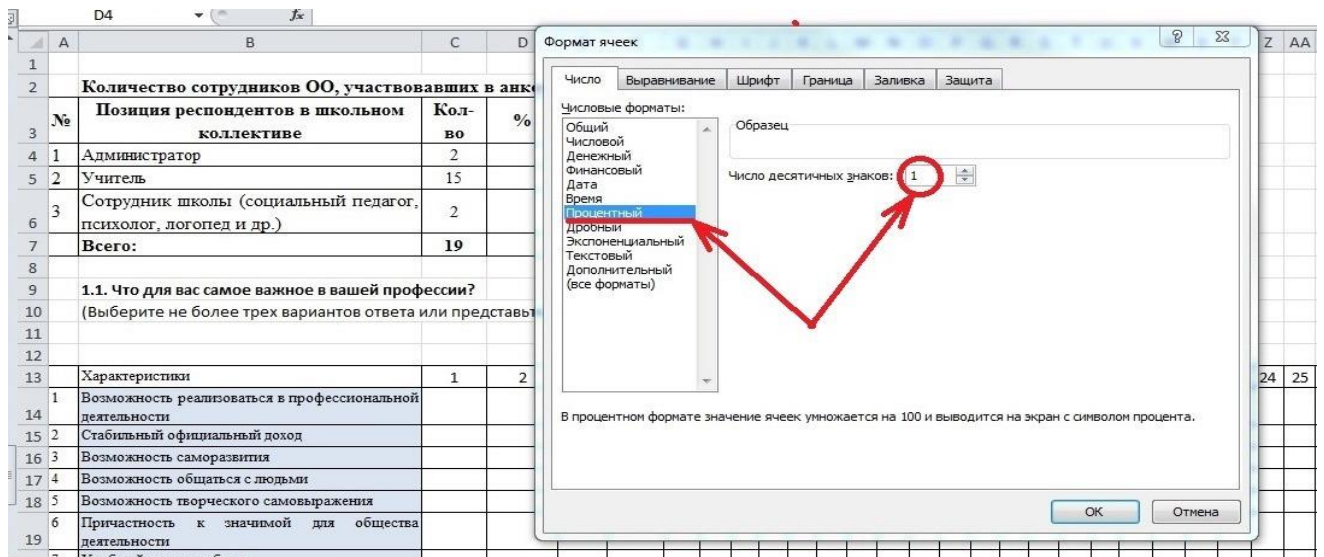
D4 $f_x$

| | A | B | C | D |
|---|---|---|---|---|
| 1 | | | | |
| 2 | | Количество сотрудников ОО, участвовавших в анк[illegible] | | |
| 3 | № | Позиция респондентов в школьном коллективе | Кол-во | % |
| 4 | 1 | Администратор | 2 | |
| 5 | 2 | Учитель | 15 | |
| 6 | 3 | Сотрудник школы (социальный педагог, психолог, логопед и др.) | 2 | |
| 7 | | Всего: | 19 | |
| 8 | | | | |
| 9 | | 1.1. Что для вас самое важное в вашей профессии? | | |
| 10 | | (Выберите не более трех вариантов ответа или представьт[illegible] | | |
| 11 | | | | |
| 12 | | | | |
| 13 | | Характеристики | 1 | 2 |
| 14 | 1 | Возможность реализоваться в профессиональной деятельности | | |
| 15 | 2 | Стабильный официальный доход | | |
| 16 | 3 | Возможность саморазвития | | |
| 17 | 4 | Возможность общаться с людьми | | |
| 18 | 5 | Возможность творческого самовыражения | | |
| 19 | 6 | Причастность к значимой для общества деятельности | | |

Z AA
24 25

Формат ячеек

Число | Выравнивание | Шрифт | Граница | Заливка | Защита

Числовые форматы:
Общий
Числовой
Денежный
Финансовый
Дата
Время
Процентный
Дробный
Экспоненциальный
Текстовый
Дополнительный
(все форматы)

Образец

Число десятичных знаков: 1

В процентном формате значение ячеек умножается на 100 и выводится на экран с символом процента.

OK Отмена